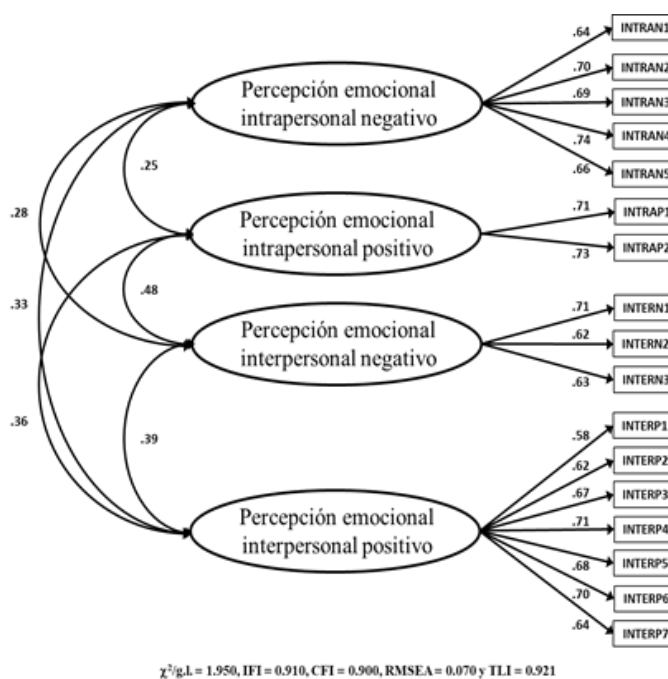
Percepción emocional intrapersonal negativo

Percepción emocional intrapersonal positivo

Percepción emocional interpersonal negativo

Percepción emocional interpersonal positivo

.25

.48

.39

.28

.33

.36

.64
INTRAN1
.70
INTRAN2
.69
INTRAN3
.74
INTRAN4
.66
INTRAN5

.71
INTRAP1
.73
INTRAP2

.71
INTERN1
.62
INTERN2
.63
INTERN3

.58
INTERP1
.62
INTERP2
.67
INTERP3
.71
INTERP4
.68
INTERP5
.70
INTERP6
.64
INTERP7

$\chi^2$/g.l. = 1.950, IFI = 0.910, CFI = 0.900, RMSEA = 0.070 y TLI = 0.921